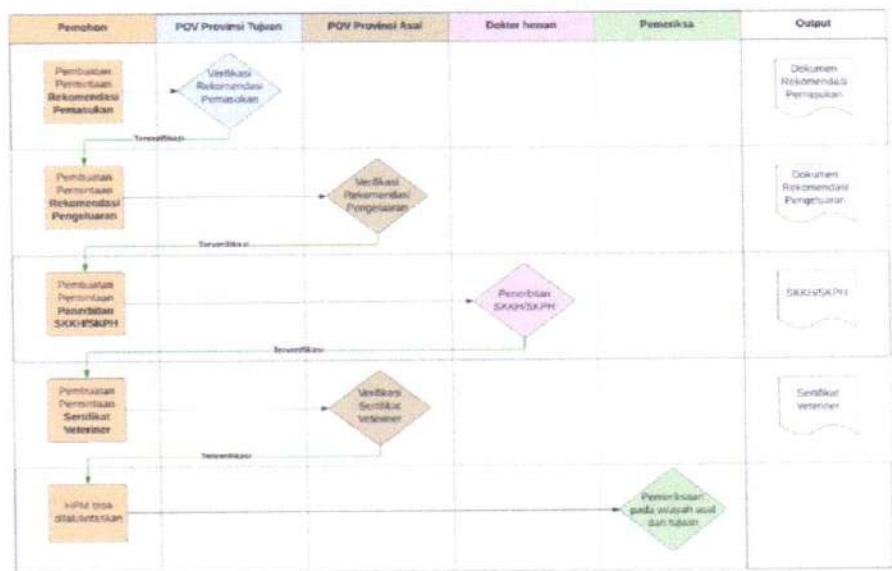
| Pemohon | POV Provinsi Tujuan | POV Provinsi Asal | Dokter hewan | Pemeriksa | Output |
|---|---|---|---|---|---|
| Pembuatan Permintaan Rekomendasi Pemasukan | Verifikasi Rekomendasi Pemasukan | | | | Dokumen Rekomendasi Pemasukan |
| Pembuatan Permintaan Rekomendasi Pengeluaran | | Verifikasi Rekomendasi Pengeluaran | | | Dokumen Rekomendasi Pengeluaran |
| Pembuatan Permintaan Penerbitan SKKH/SKPH | | | Penerbitan SKKH/SKPH | | SKKH/SKPH |
| Pembuatan Permintaan Sertifikat Veteriner | | Verifikasi Sertifikat Veteriner | | | Sertifikat Veteriner |
| HPM bisa dilalulintaskan | | | | Pemeriksaan pada wilayah asal dan tujuan | |

Terverifikasi

Terverifikasi

Terverifikasi

Terverifikasi